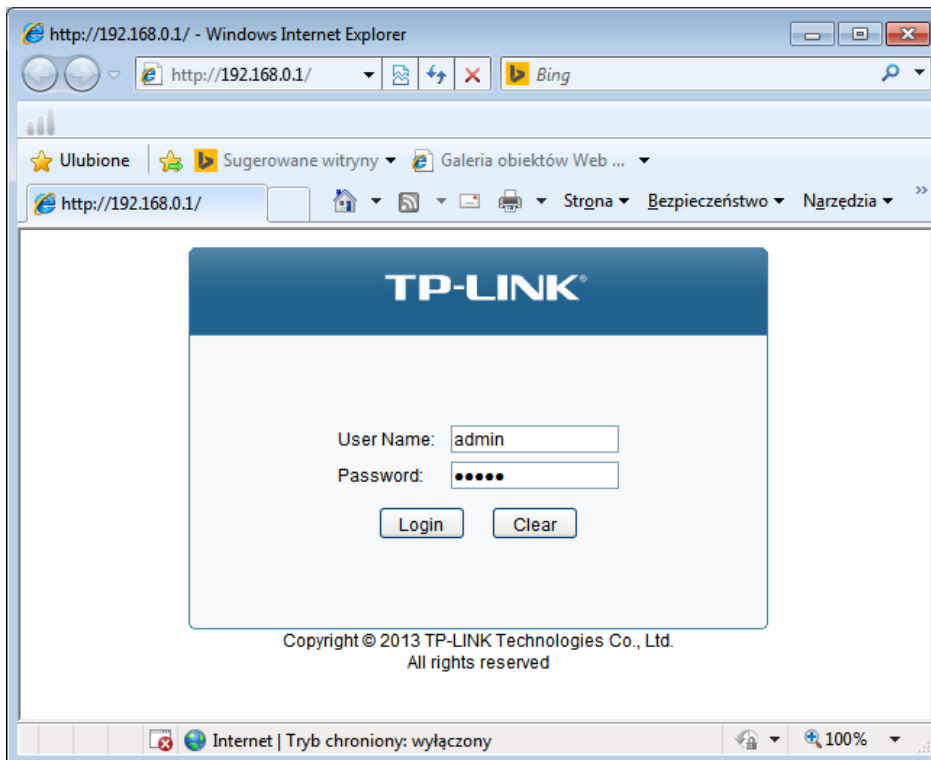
http://192.168.0.1/ - Windows Internet Explorer

http://192.168.0.1/

Bing

Ulubione

Sugerowane witryny ▾

Galeria obiektów Web ... ▾

http://192.168.0.1/

Strona ▾ Bezpieczeństwo ▾ Narzędzia ▾

TP-LINK®

User Name: admin

Password: •••••

Login Clear

Copyright © 2013 TP-LINK Technologies Co., Ltd.
All rights reserved

Internet | Tryb chroniony: wyłączony

100%